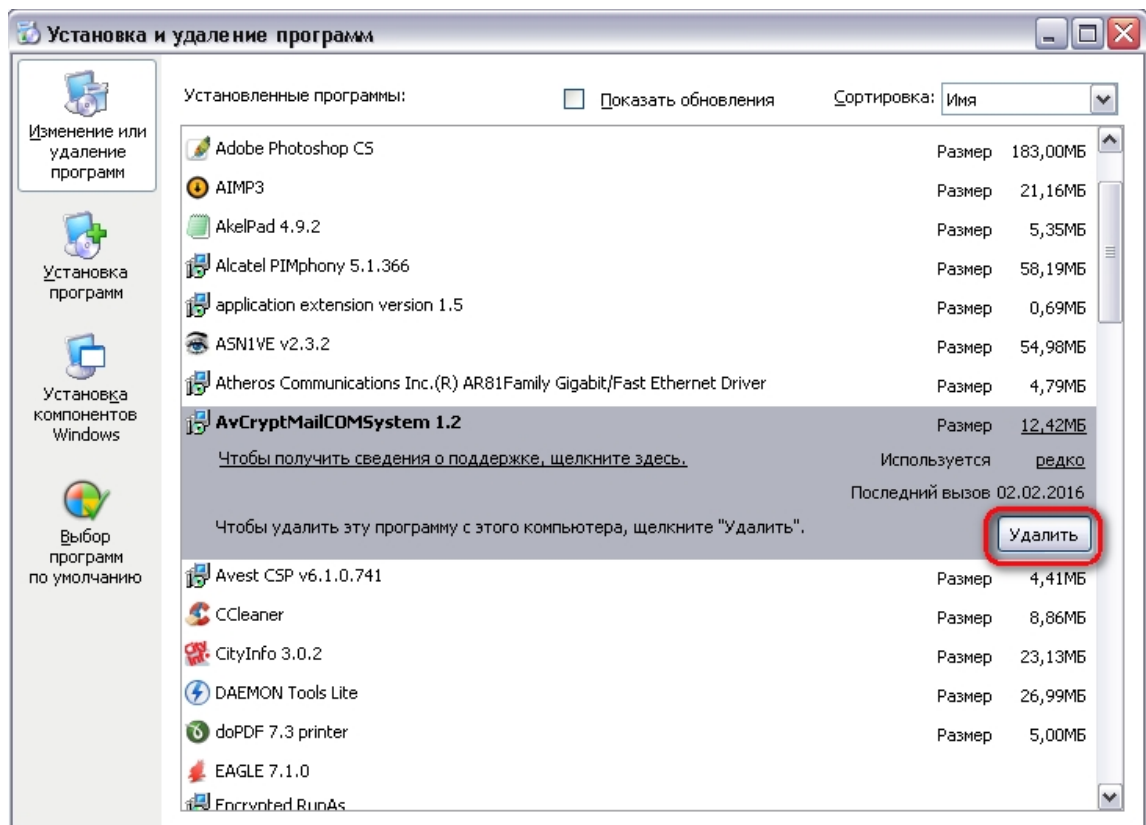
Установка и удаление программ

Изменение или удаление программ

Установка программ

Установка компонентов Windows

Выбор программ по умолчанию

Установленные программы:

Показать обновления

Сортировка: Имя

| | | |
|---|---|---|
| Adobe Photoshop CS | Размер | 183,00МБ |
| AIMP3 | Размер | 21,16МБ |
| AkelPad 4.9.2 | Размер | 5,35МБ |
| Alcatel PIMphony 5.1.366 | Размер | 58,19МБ |
| application extension version 1.5 | Размер | 0,69МБ |
| ASN1VE v2.3.2 | Размер | 54,98МБ |
| Atheros Communications Inc.(R) AR81Family Gigabit/Fast Ethernet Driver | Размер | 4,79МБ |
| AvCryptMailCOMSystem 1.2 | Размер | 12,42МБ |
| Чтобы получить сведения о поддержке, щелкните здесь. | Используется | редко |
| | Последний вызов | 02.02.2016 |
| Чтобы удалить эту программу с этого компьютера, щелкните "Удалить". | | Удалить |
| Avest CSP v6.1.0.741 | Размер | 4,41МБ |
| CCleaner | Размер | 8,86МБ |
| CityInfo 3.0.2 | Размер | 23,13МБ |
| DAEMON Tools Lite | Размер | 26,99МБ |
| doPDF 7.3 printer | Размер | 5,00МБ |
| EAGLE 7.1.0 | | |
| Encrypted RunAs | | |